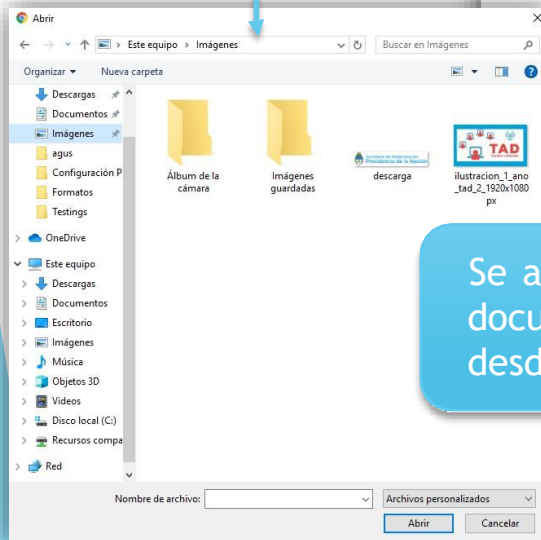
Abrir

Este equipo › Imágenes

Buscar en Imágenes

Organizar ▾ Nueva carpeta

Descargas
Documentos
Imágenes
agus
Configuración P
Formatos
Testings
OneDrive
Este equipo
Descargas
Documentos
Escritorio
Imágenes
Música
Objetos 3D
Vídeos
Disco local (C:)
Recursos compa
Red

Álbum de la cámara

Imágenes guardadas

Secretaría de Modernización Presidencia de la Nación
descarga

TAD
ilustracion_1_ano_tad_2_1920x1080px

Se a
docu
desd

Nombre de archivo:

Archivos personalizados

Abrir

Cancelar